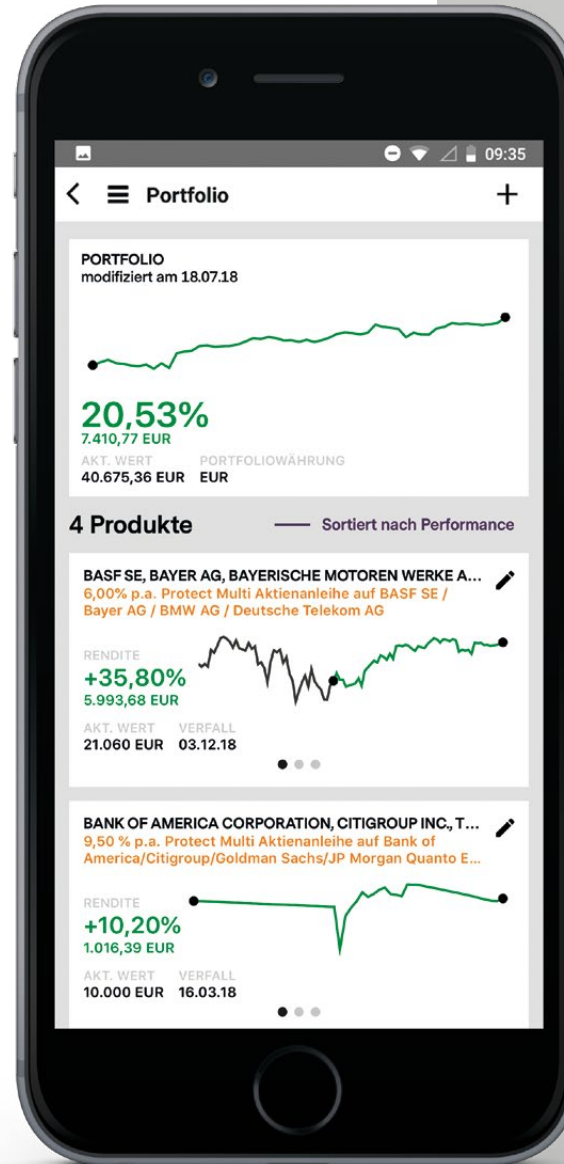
09:35

Portfolio

PORTFOLIO
modifiziert am 18.07.18

20,53%
7.410,77 EUR
AKT. WERT PORTFOLIOWÄHRUNG
40.675,36 EUR EUR

4 Produkte
Sortiert nach Performance

BASF SE, BAYER AG, BAYERISCHE MOTOREN WERKE A...
6,00% p.a. Protect Multi Aktienanleihe auf BASF SE / Bayer AG / BMW AG / Deutsche Telekom AG
RENDITE
+35,80%
5.993,68 EUR
AKT. WERT VERFALL
21.060 EUR 03.12.18

BANK OF AMERICA CORPORATION, CITIGROUP INC., T...
9,50 % p.a. Protect Multi Aktienanleihe auf Bank of America/Citigroup/Goldman Sachs/JP Morgan Quanto E...
RENDITE
+10,20%
1.016,39 EUR
AKT. WERT VERFALL
10.000 EUR 16.03.18